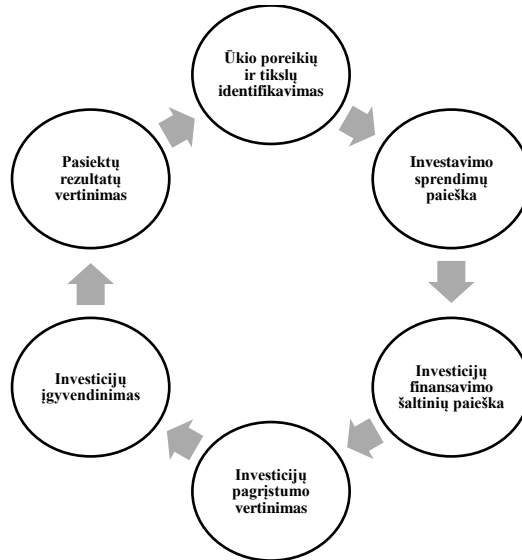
Ūkio poreikių ir tikslų identifikavimas

Investavimo sprendimų paieška

Investicijų finansavimo šaltinių paieška

Investicijų pagrįstumo vertinimas

Investicijų įgyvendinimas

Pasiektų rezultatų vertinimas